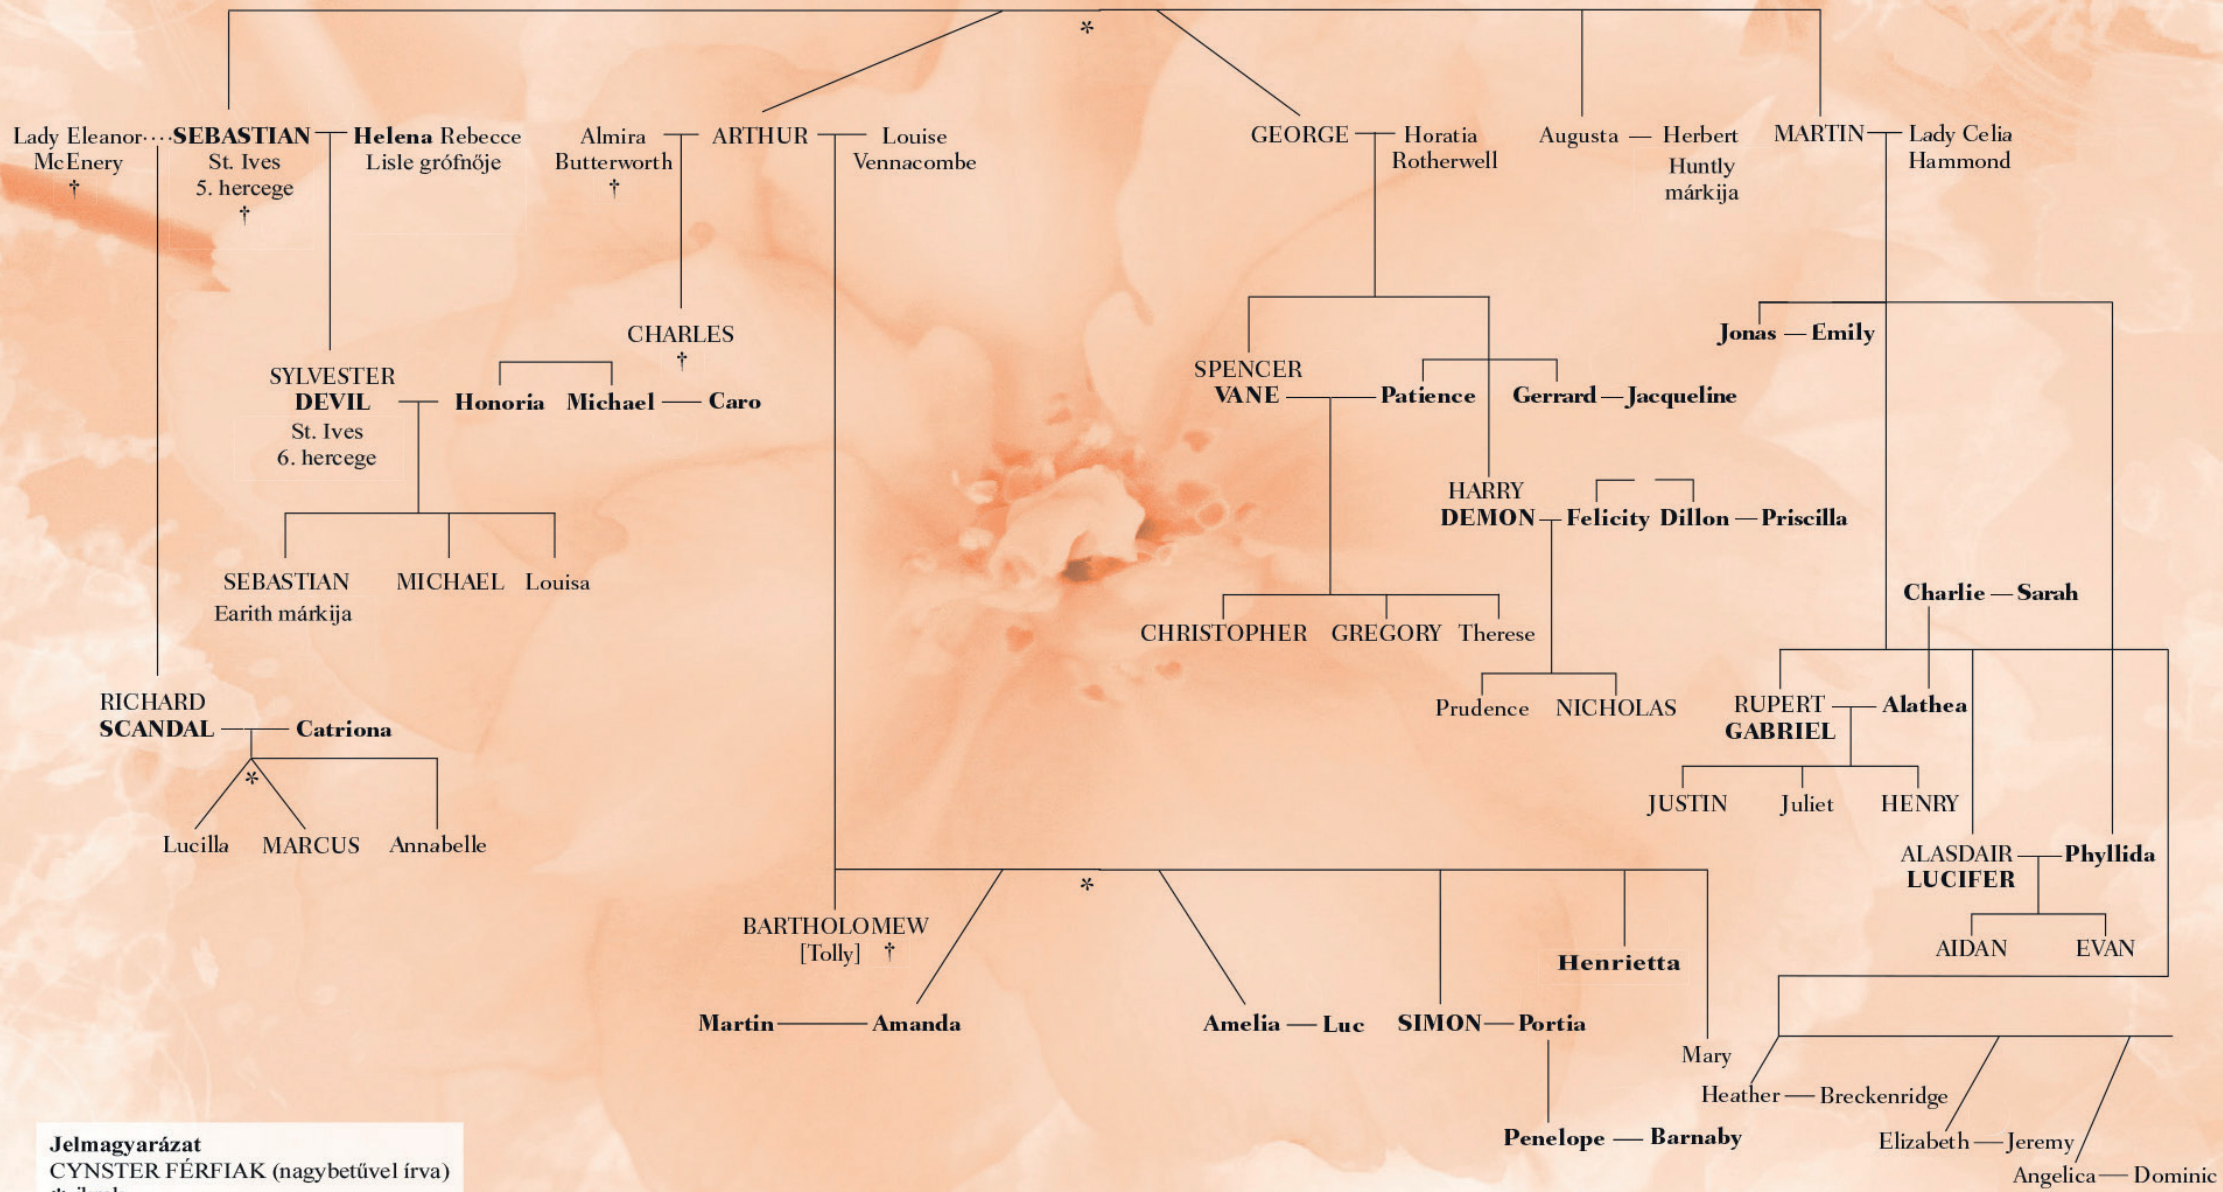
*

Lady Eleanor McEnery †
SEBASTIAN St. Ives 5. hercege †
Helena Rebecce Lisle grófnője
Almira Butterworth †
ARTHUR
Louise Vennacombe
GEORGE
Horatia Rotherwell
Augusta — Herbert Huntly márkija
MARTIN — Lady Celia Hammond

CHARLES †
Jonas — Emily

SYLVESTER DEVIL St. Ives 6. hercege
Honoria
Michael — Caro
SPENCER VANE — Patience
Gerrard — Jacqueline

HARRY DEMON — Felicity
Dillon — Priscilla

SEBASTIAN Earith márkija
MICHAEL
Louisa

Charlie — Sarah

CHRISTOPHER
GREGORY
Therese

Prudence
NICHOLAS
RUPERT GABRIEL — Alathea

RICHARD SCANDAL — Catriona
*
Lucilla
MARCUS
Annabelle

JUSTIN
Juliet
HENRY

ALASDAIR LUCIFER — Phyllida

*
BARTHOLOMEW [Tolly] †
Henrietta
AIDAN
EVAN

Martin — Amanda
Amelia — Luc
SIMON — Portia
Mary
Heather — Breckenridge
Penelope — Barnaby
Elizabeth — Jeremy
Angelica — Dominic

Jelmagyarázat
CYNSTER FÉRFIAK (nagybetűvel írva)
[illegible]